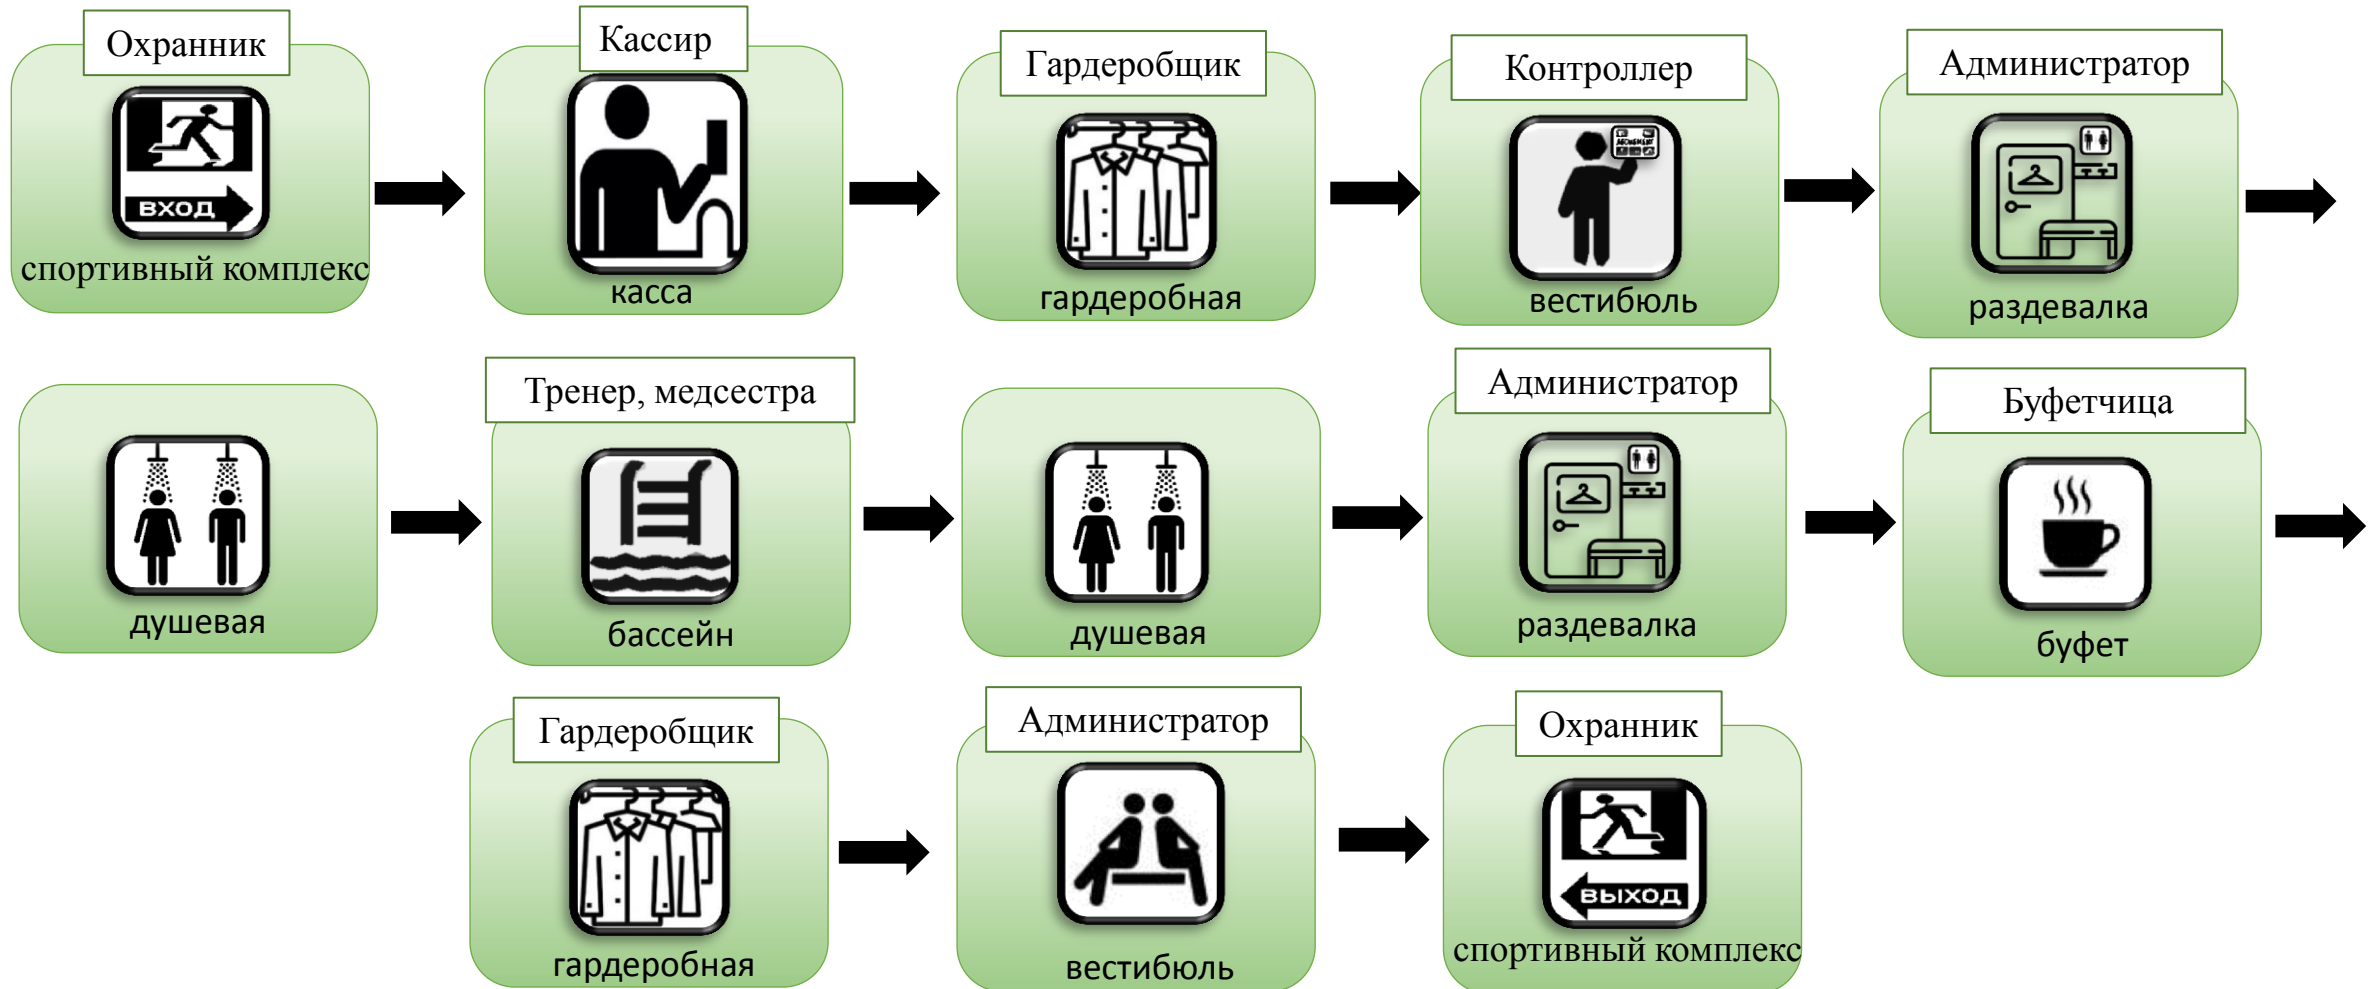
Охранник
ВХОД
спортивный комплекс

Кассир
касса

Гардеробщик
гардеробная

Контроллер
вестибюль

Администратор
раздевалка

душевая

Тренер, медсестра
бассейн

душевая

Администратор
раздевалка

Буфетчица
буфет

Гардеробщик
гардеробная

Администратор
вестибюль

Охранник
ВЫХОД
спортивный комплекс